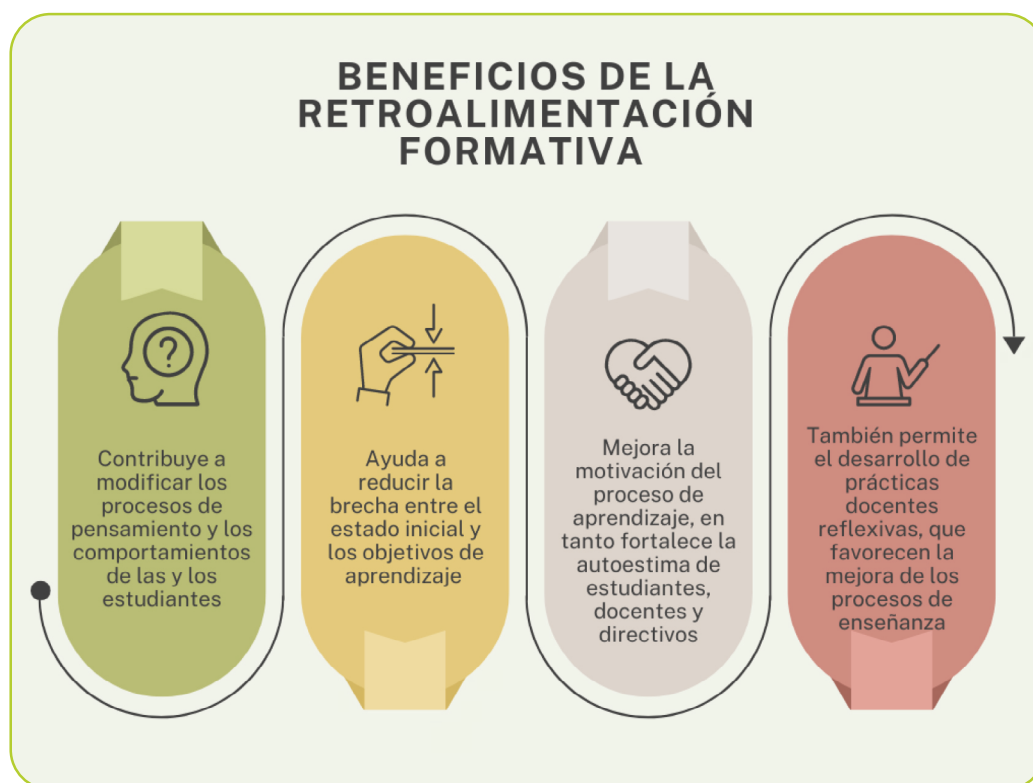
BENEFICIOS DE LA RETROALIMENTACIÓN FORMATIVA

Contribuye a modificar los procesos de pensamiento y los comportamientos de las y los estudiantes

Ayuda a reducir la brecha entre el estado inicial y los objetivos de aprendizaje

Mejora la motivación del proceso de aprendizaje, en tanto fortalece la autoestima de estudiantes, docentes y directivos

También permite el desarrollo de prácticas docentes reflexivas, que favorecen la mejora de los procesos de enseñanza